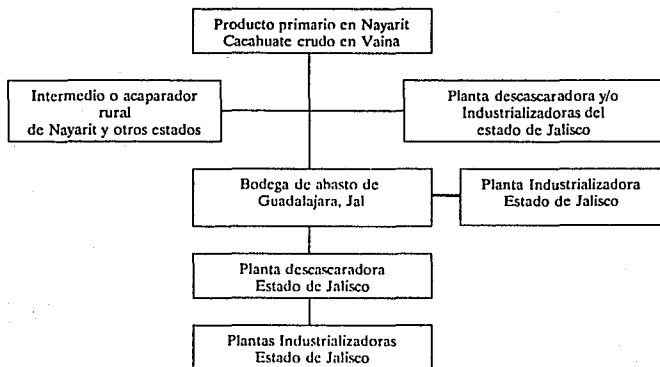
Producto primario en Nayarit
Cacahuate crudo en Vaina

Intermedio o acaparador rural de Nayarit y otros estados

Planta descascaradora y/o Industrializadoras del estado de Jalisco

Bodega de abasto de Guadalajara, Jal

Planta Industrializadora Estado de Jalisco

Planta descascaradora Estado de Jalisco

Plantas Industrializadoras Estado de Jalisco